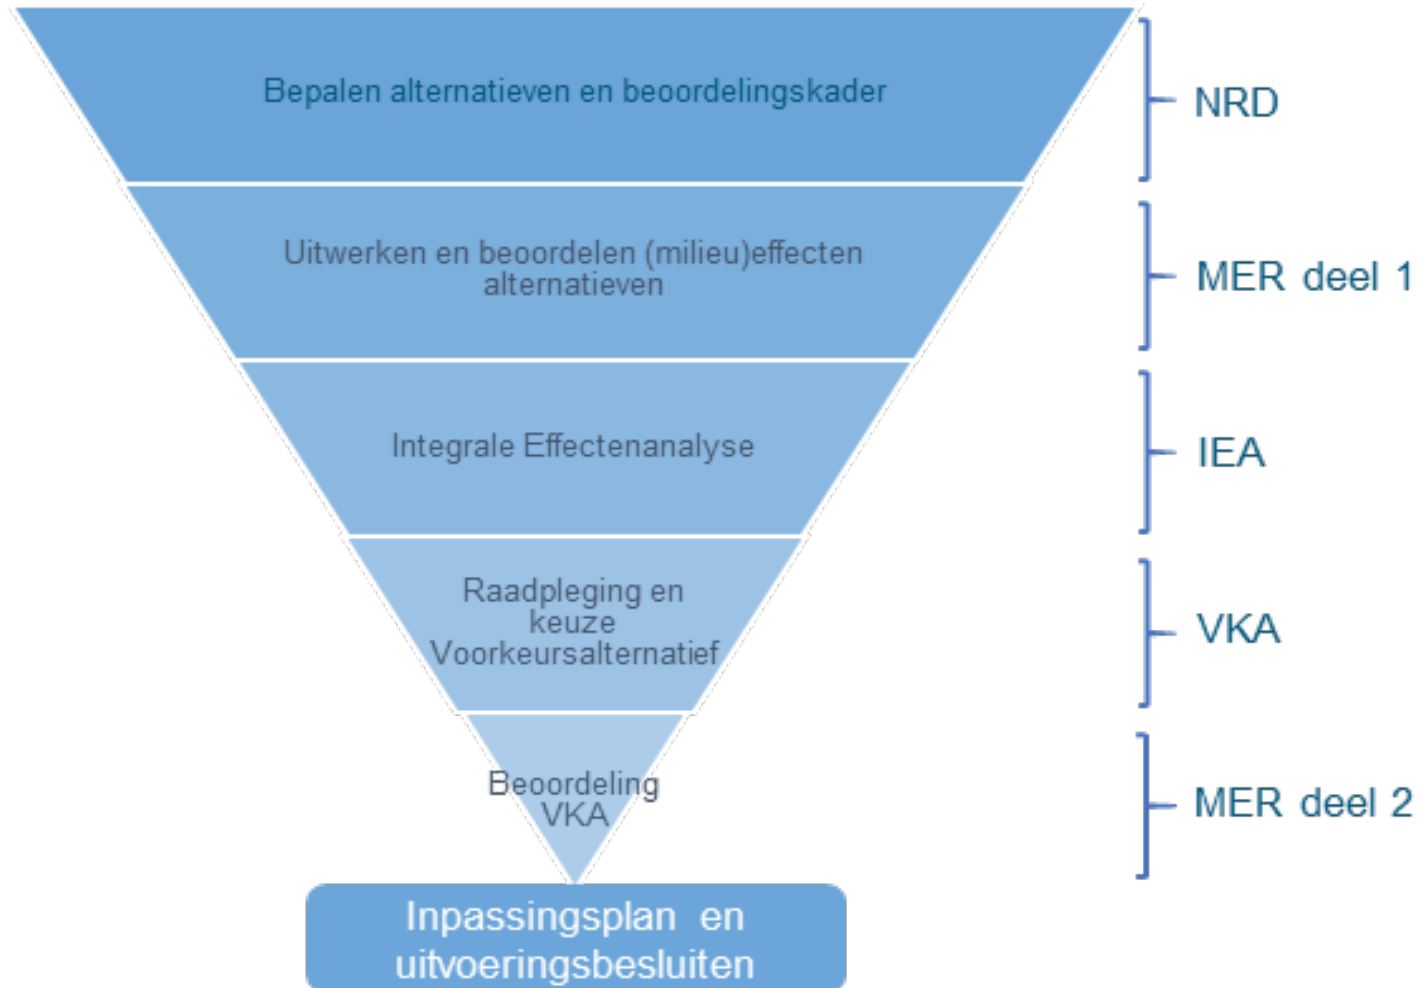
Bepalen alternatieven en beoordelingskader

NRD

Uitwerken en beoordelen (milieu)effecten alternatieven

MER deel 1

Integrale Effectenanalyse

IEA

Raadpleging en keuze Voorkeursalternatief

VKA

Beoordeling VKA

MER deel 2

Inpassingsplan en uitvoeringsbesluiten